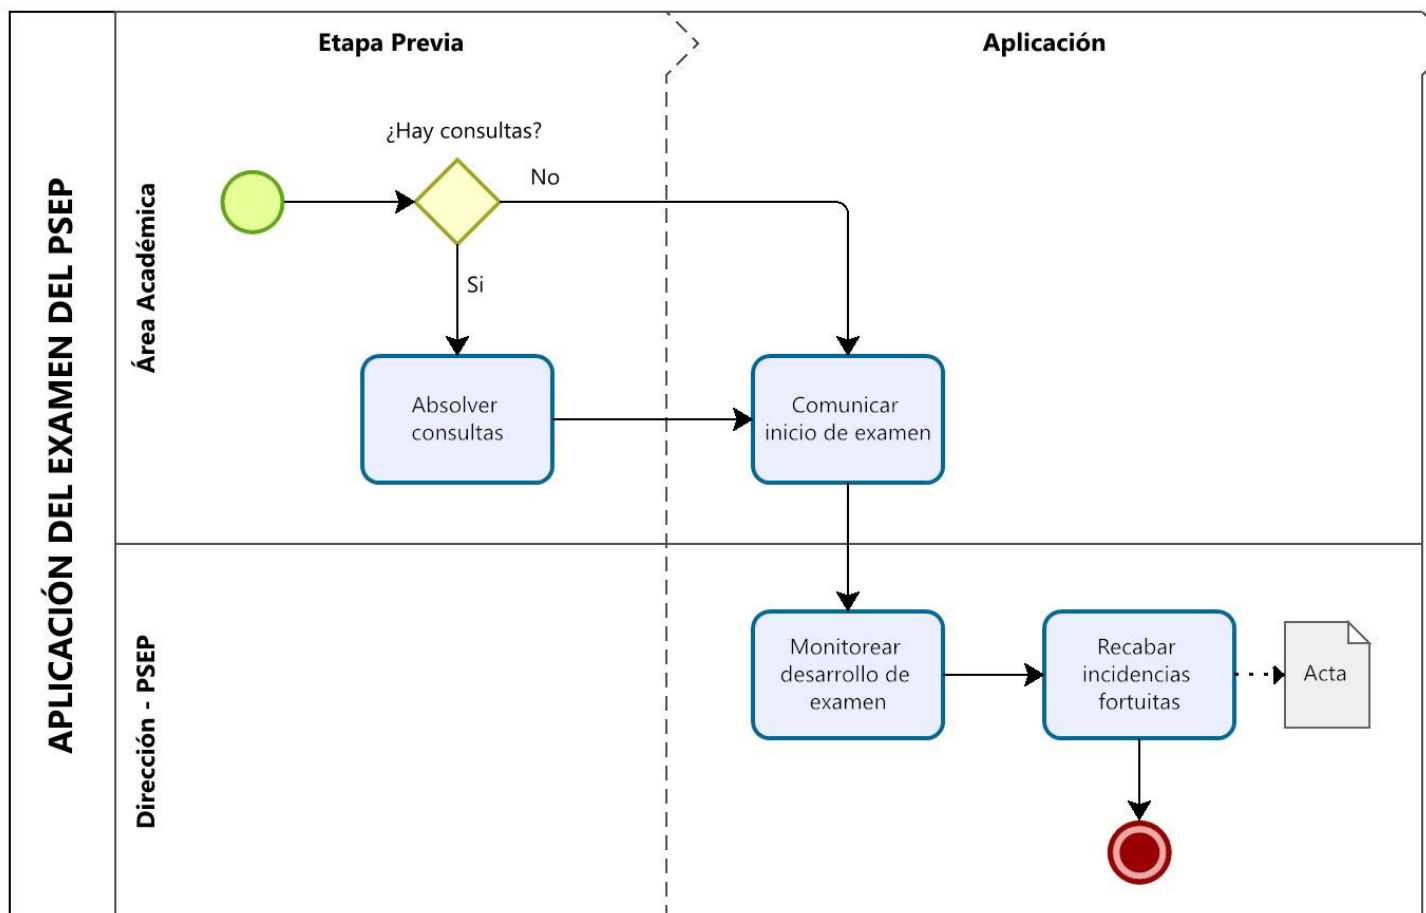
APLICACIÓN DEL EXAMEN DEL PSEP

Etapa Previa

Aplicación

Área Académica

¿Hay consultas?

No

Si

Absolver consultas

Comunicar inicio de examen

Dirección - PSEP

Monitorear desarrollo de examen

Recabar incidencias fortuitas

Acta